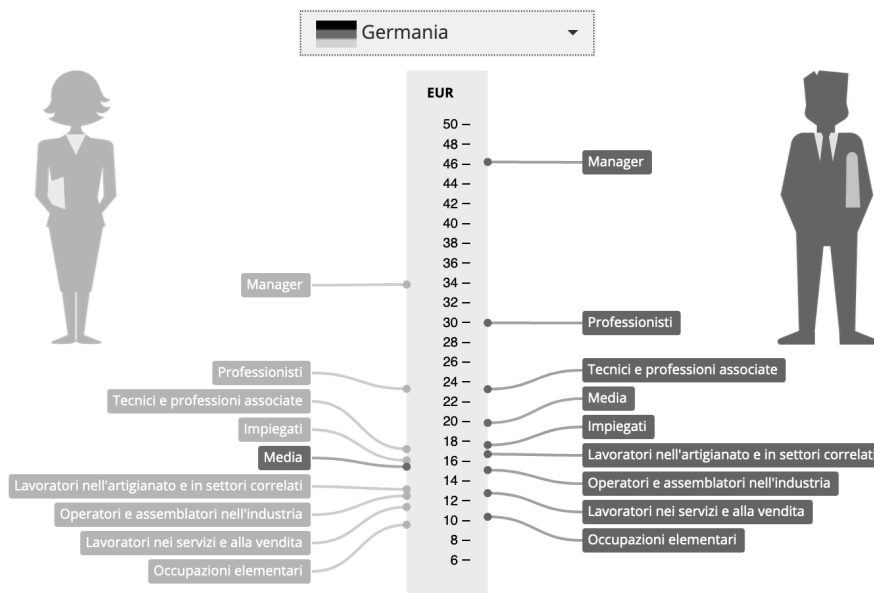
Germania

EUR
50 –
48 –
46 –
44 –
42 –
40 –
38 –
36 –
34 –
32 –
30 –
28 –
26 –
24 –
22 –
20 –
18 –
16 –
14 –
12 –
10 –
8 –
6 –

Manager
Professionisti
Tecnici e professioni associate
Impiegati
Media
Lavoratori nell'artigianato e in settori correlati
Operatori e assemblatori nell'industria
Lavoratori nei servizi e alla vendita
Occupazioni elementari

Manager
Professionisti
Tecnici e professioni associate
Media
Impiegati
Lavoratori nell'artigianato e in settori correlati
Operatori e assemblatori nell'industria
Lavoratori nei servizi e alla vendita
Occupazioni elementari